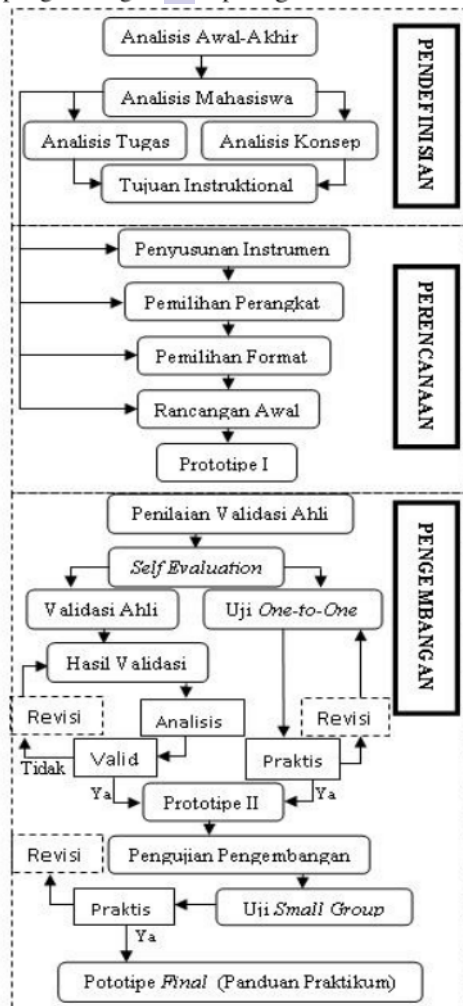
Analisis Awal-Akhir

Analisis Mahasiswa

Analisis Tugas

Analisis Konsep

Tujuan Instruktional

PENDEFINISIAN

Penyusunan Instrumen

Pemilihan Perangkat

Pemilihan Format

Rancangan Awal

Prototipe I

PERENCANAAN

Penilaian Validasi Ahli

*Self Evaluation*

Validasi Ahli

Uji *One-to-One*

Hasil Validasi

Revisi

Analisis

Revisi

Tidak

Valid

Praktis

Ya

Prototipe II

Ya

PENGEMBANGAN

Revisi

Pengujian Pengembangan

Praktis

Uji *Small Group*

Ya

Pototipe *Final* (Panduan Praktikum)